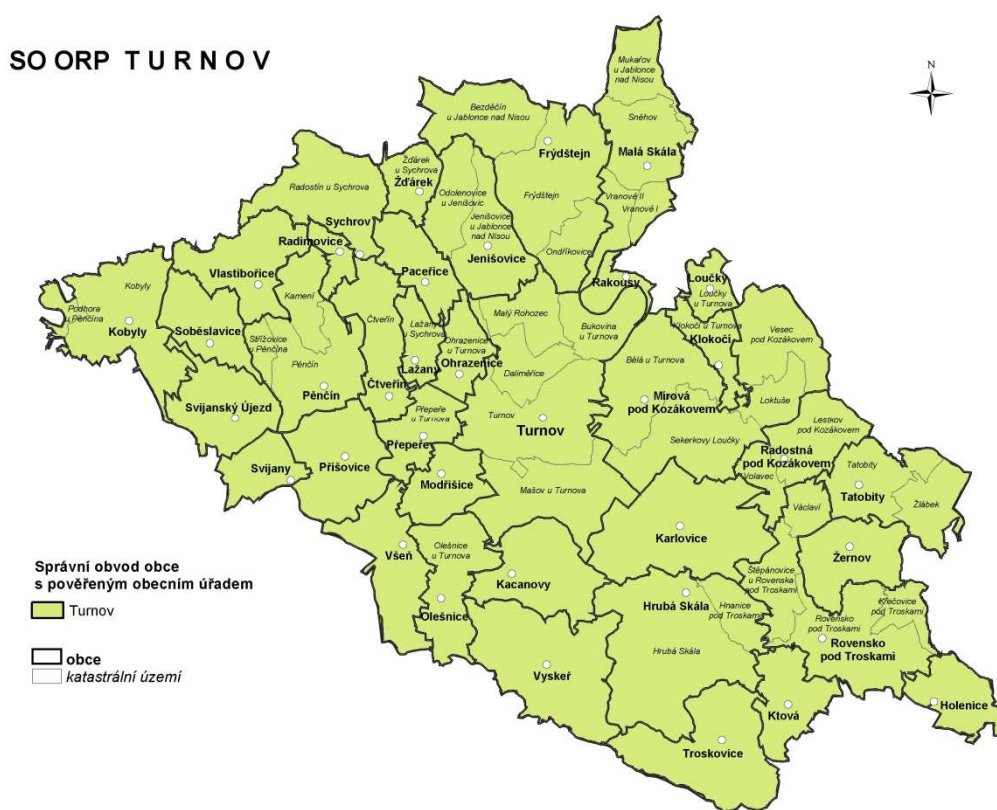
SO ORP T U R N O V

N

Mukařov u Jablonce nad Nisou

Bezděčín u Jablonce nad Nisou

Sněhov

Frýdštejn

Malá Skála

Žďárek u Sychrova

Žďárek

Radostín u Sychrova

Odolenovice u Jenišovic

Frýdštejn

Vranové II

Vranové I

Sychrov

Jenišovice u Jablonce nad Nisou

Radimovice

Ondříkovice

Jenišovice

Vlastibořice

Paceřice

Rakousy

Loučky

Kobyly

Loučky u Turnova

Podhora u Pěnčína

Kamení

Malý Rohozec

Kobyly

Klokočí u Turnova

Vesec pod Kozákovem

Soběslavice

Čtveřín

Bukovina u Turnova

Klokočí

Střížovice u Pěnčína

Lažany u Sychrova

Ohrazenice u Turnova

Bělá u Turnova

Pěnčín

Lažany

Ohrazenice

Mírová pod Kozákovem

Daliměřice

Loktuše

Pěnčín

Čtveřín

Svijanský Újezd

Přepeře u Turnova

Lestkov pod Kozákovem

Turnov

Turnov

Sekerkovy Loučky

Přepeře

Radostná pod Kozákovem

Tatobity

Svijany

Přišovice

Volavec

Modřišice

Tatobity

Žlábek

Mašov u Turnova

Václaví

Karlovice

Žernov

Všeň

Olešnice u Turnova

Štěpánovice u Rovenska pod Troskami

Správní obvod obce s pověřeným obecním úřadem

Kacanovy

Hrubá Skála

Hnanice pod Troskami

Křečovice pod Troskami

Turnov

Rovensko pod Troskami

Olešnice

Rovensko pod Troskami

Hrubá Skála

obce

katastrální území

Vyskeř

Ktová

Holenice

Troskovice